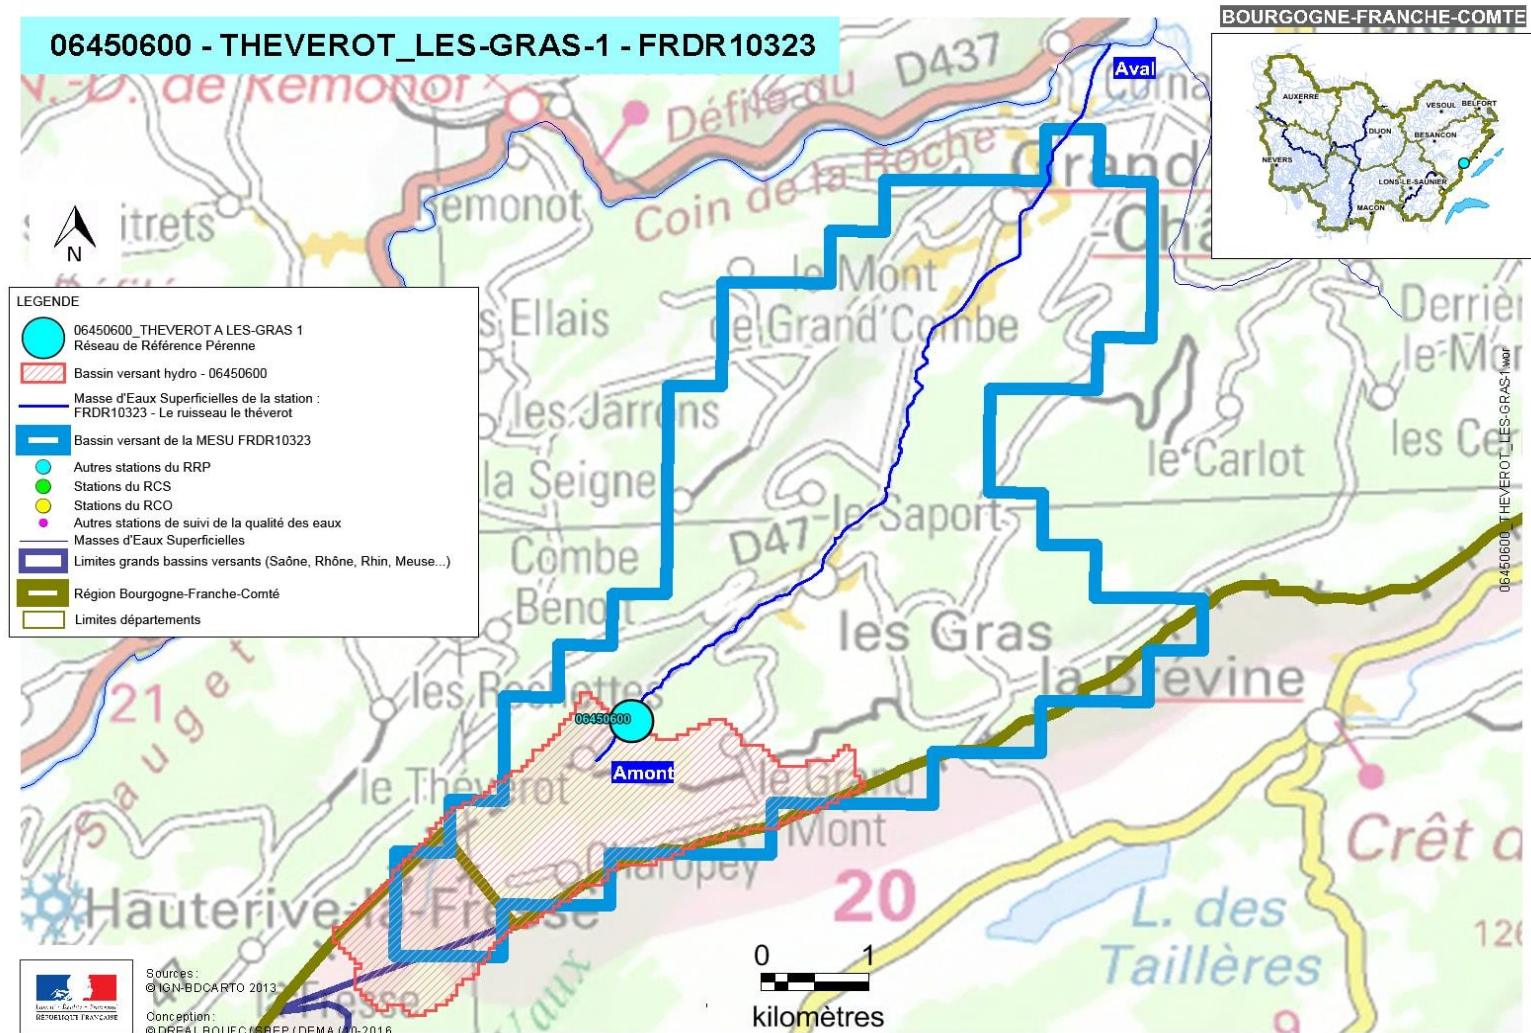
06450600 - THEVEROT_LES-GRAS-1 - FRDR10323

BOURGOGNE-FRANCHE-COMTE

AUXERRE VESOUL BELFORT DIJON BESANCON NEVERS LONS-LE-SAUNIER MACON

Aval

N.-D. de Remonot D437 Défilé du Coin de la Roche Remonot Grand-Cha itrets le Mont de Grand'Combe les Ellais les Jarrons le Carlot la Seigne D47 le Saport Combe Benot les Gras la Brévine les Roches le Thévrot le Grand Mont Saugeais 21 20 Hauterive-la-Fresse L. des Taillères Crêt Derrière le Mont les Cernets 126

N

LEGENDE
06450600_THEVEROT A LES-GRAS 1
Réseau de Référence Pérenne
Bassin versant hydro - 06450600
Masse d'Eaux Superficielles de la station : FRDR10323 - Le ruisseau le théverot
Bassin versant de la MESU FRDR10323
Autres stations du RRP
Stations du RCS
Stations du RCO
Autres stations de suivi de la qualité des eaux
Masses d'Eaux Superficielles
Limites grands bassins versants (Saône, Rhône, Rhin, Meuse...)
Région Bourgogne-Franche-Comté
Limites départements

06450600

Amont

06450600_THEVEROT_LES-GRAS-1.wor

0 1
kilomètres

Sources :
© IGN-BDCARTO 2013
Conception :
© DREAL BOURGOGNE/SBEP/DEMA/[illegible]-2016

RÉPUBLIQUE FRANÇAISE